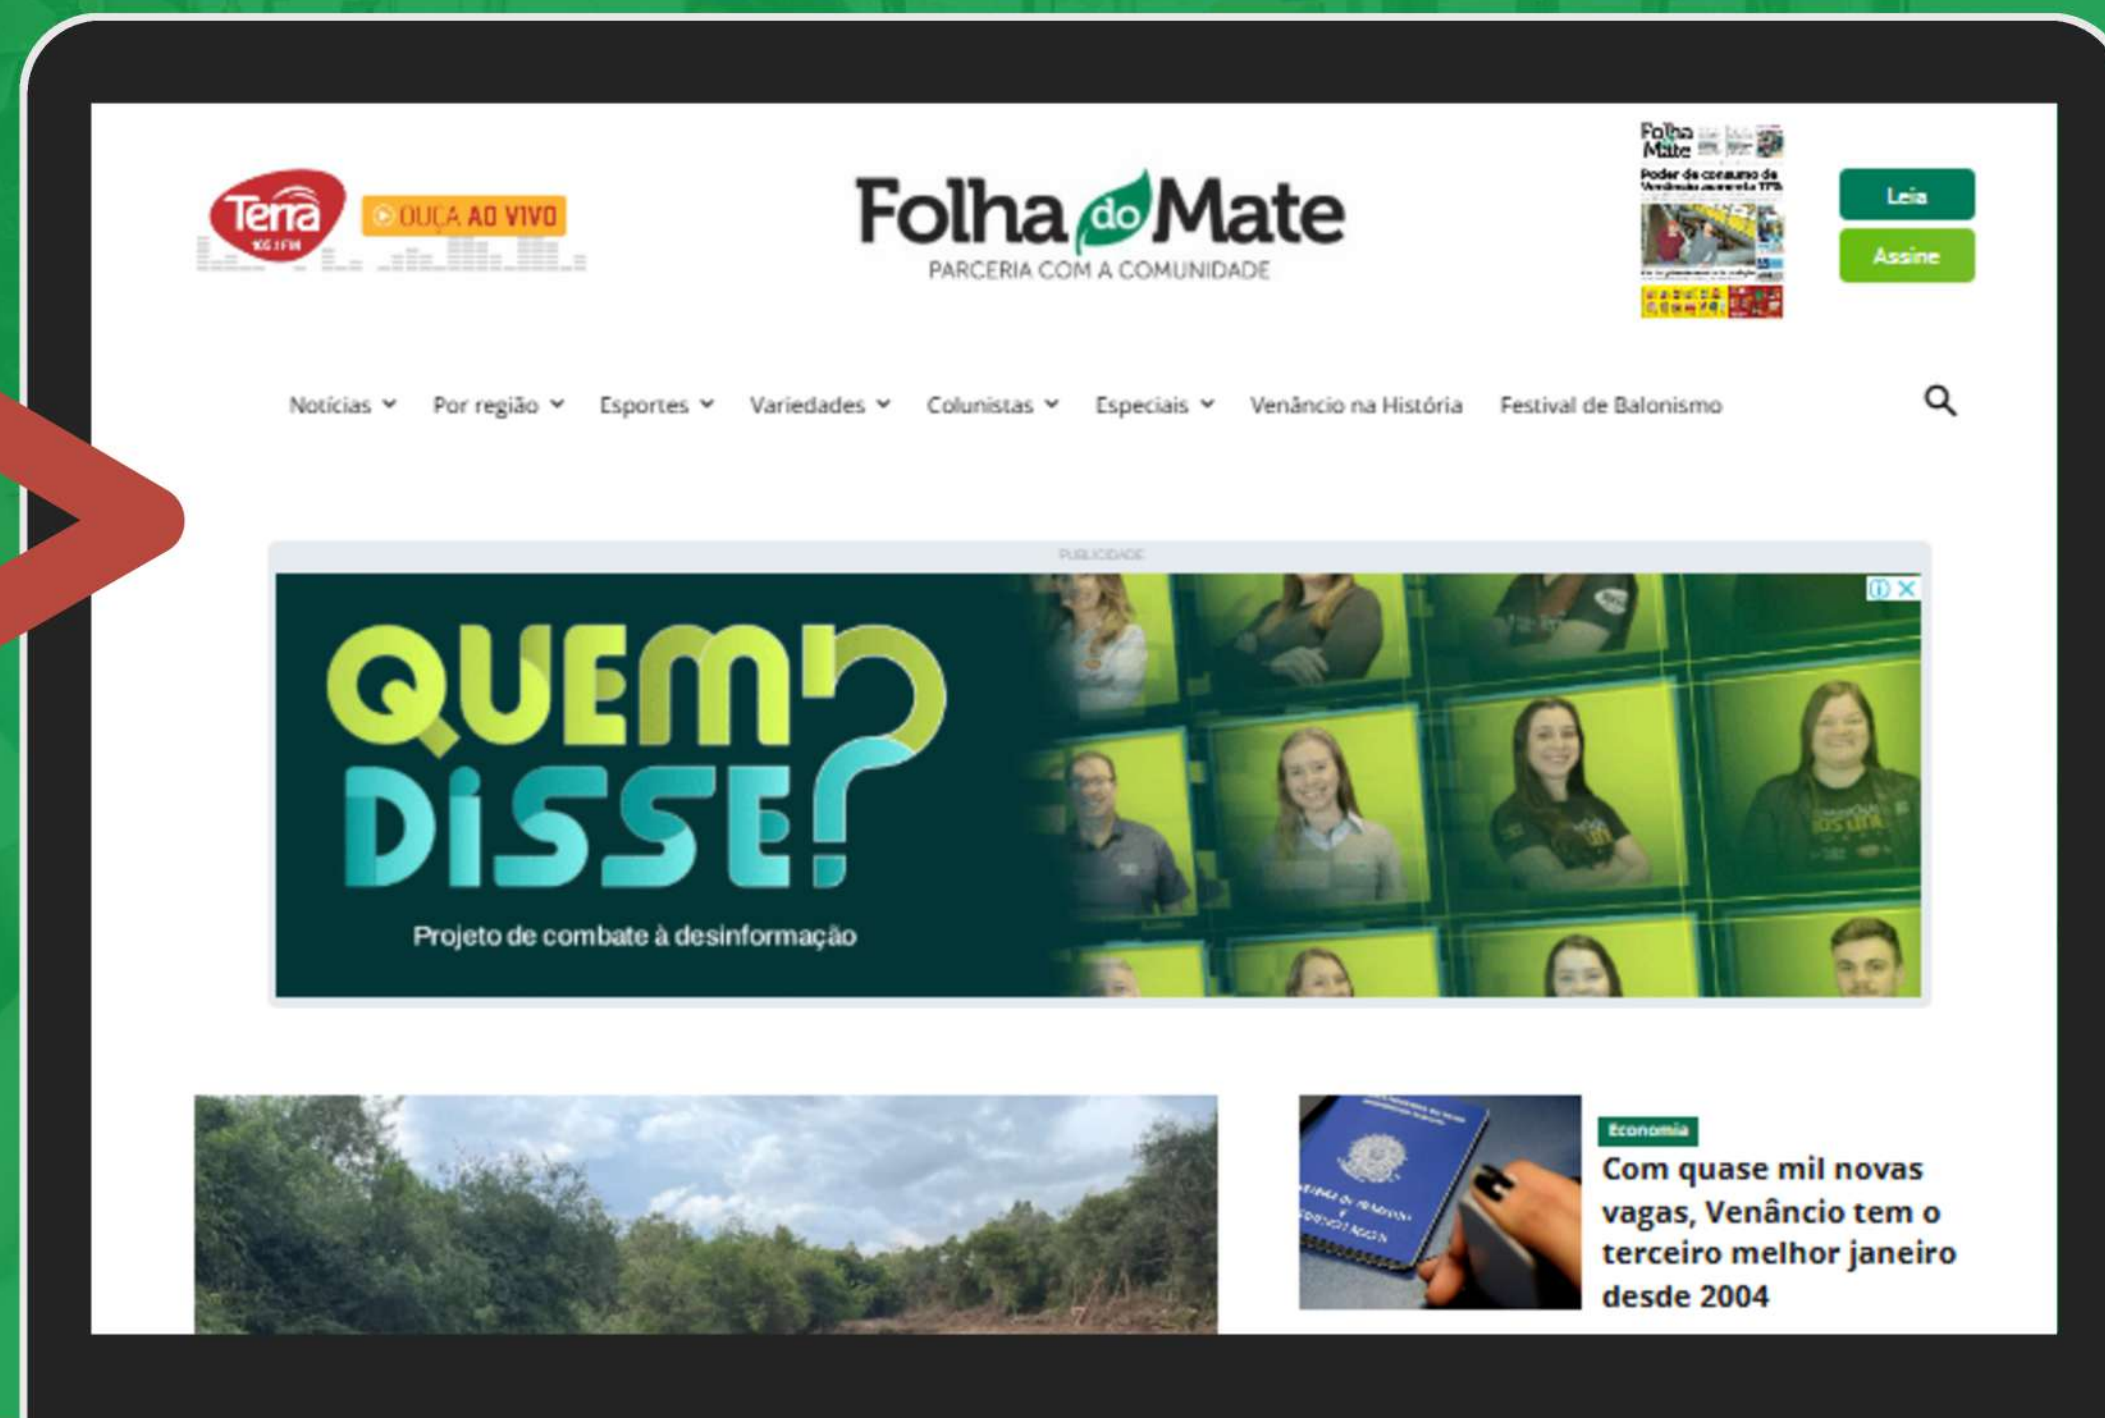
Terra 105.1 FM

OUÇA AO VIVO

Folha do Mate
PARCERIA COM A COMUNIDADE

Folha Mate
Poder de consumo de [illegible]

Leia
Assine

Notícias
Por região
Esportes
Variedades
Colunistas
Especiais
Venâncio na História
Festival de Balonismo

PUBLICIDADE

QUEM DISSE?
Projeto de combate à desinformação

Economia
Com quase mil novas vagas, Venâncio tem o terceiro melhor janeiro desde 2004